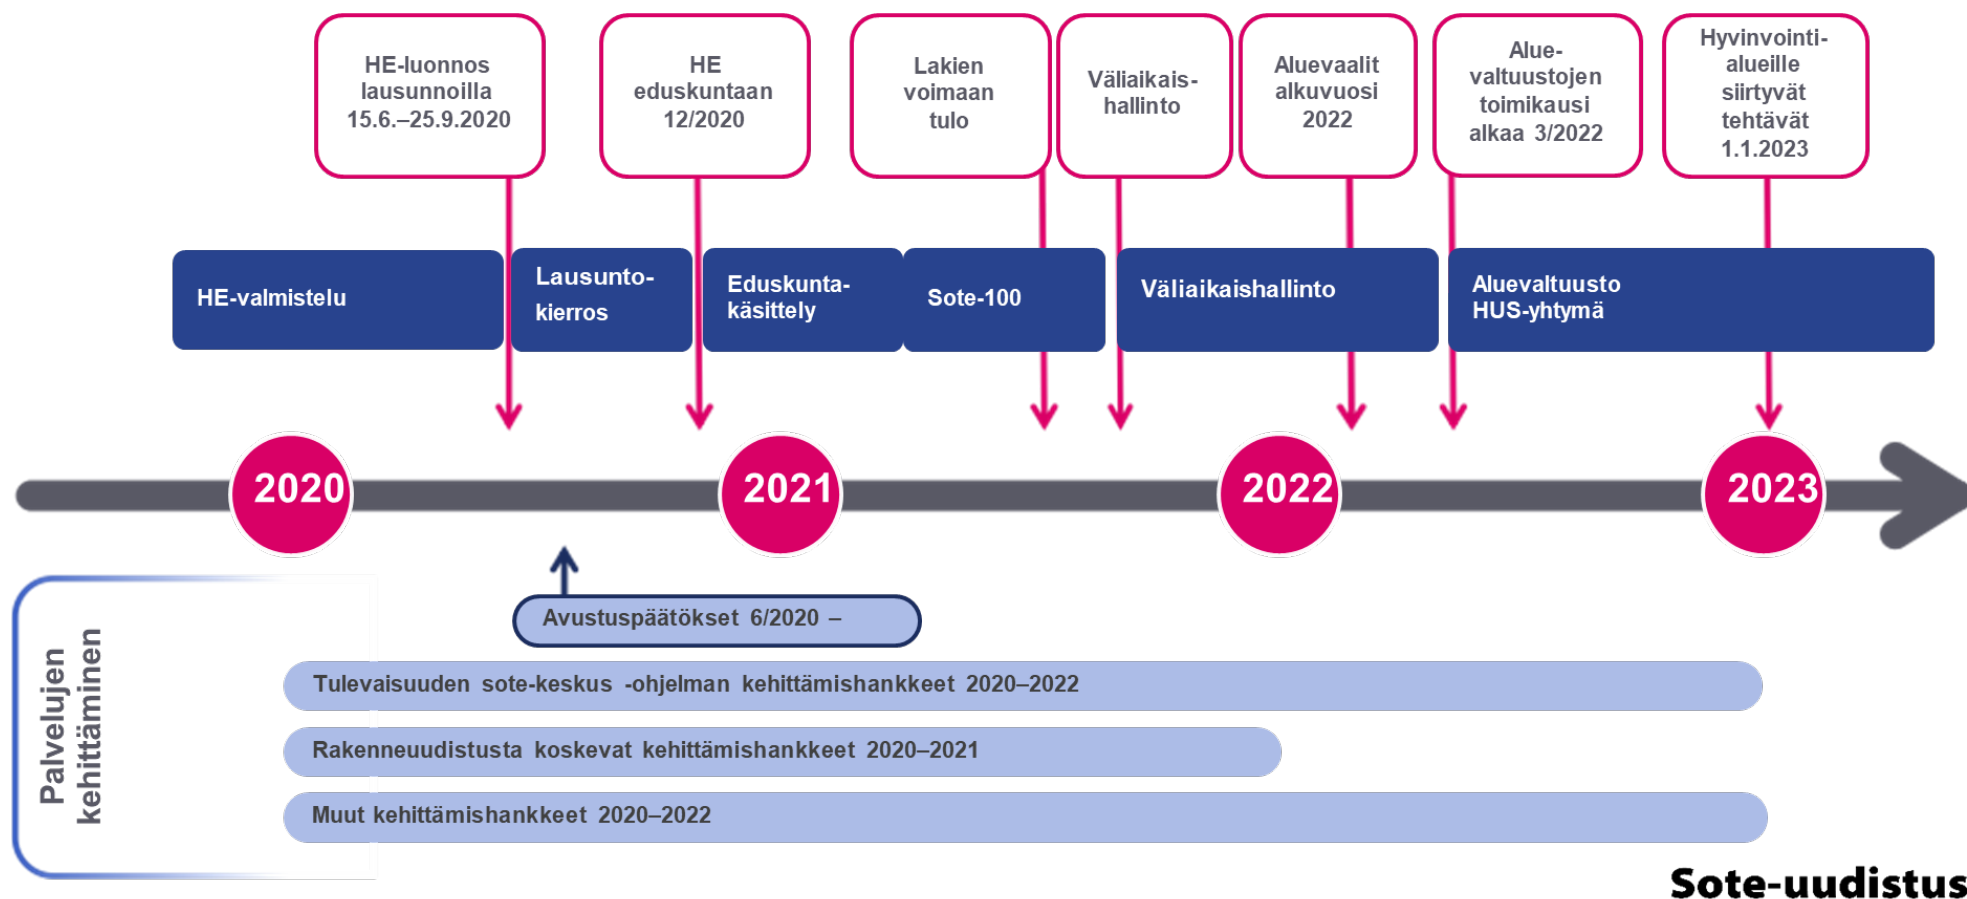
HE-luonnos lausunnoilla 15.6.–25.9.2020

HE eduskuntaan 12/2020

Lakien voimaan tulo

Väliaikaishallinto

Aluevaalit alkuvuosi 2022

Aluevaltuustojen toimikausi alkaa 3/2022

Hyvinvointialueille siirtyvät tehtävät 1.1.2023

HE-valmistelu

Lausuntokierros

Eduskuntakäsittely

Sote-100

Väliaikaishallinto

Aluevaltuusto HUS-yhtymä

2020

2021

2022

2023

Palvelujen kehittäminen

Avustuspäätökset 6/2020 –

Tulevaisuuden sote-keskus -ohjelman kehittämishankkeet 2020–2022

Rakenneuudistusta koskevat kehittämishankkeet 2020–2021

Muut kehittämishankkeet 2020–2022

Sote-uudistus